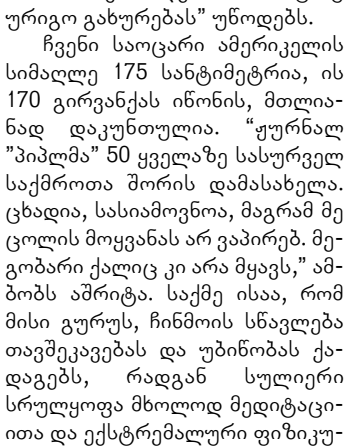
ურიგო გახურებას" უწოდებს.

ჩვენი საოცარი ამერიკელის სიმაღლე 175 სანტიმეტრია, ის 170 გირვანქას იწონის, მთლიანად დაკუნთულია. "ჟურნალ "პიპლმა" 50 ყველაზე სასურველ საქმროთა შორის დამასახელა. ცხადია, სასიამოვნოა, მაგრამ მე ცოლის მოყვანას არ ვაპირებ. მეგობარი ქალიც კი არა მყავს," ამბობს აშრიტა. საქმე ისაა, რომ მისი გურუს, ჩინმოის სწავლება თავშეკავებას და უბიწობას ქადაგებს, რადგან სულიერი სრულყოფა მხოლოდ მედიტაციითა და ექსტრემალური ფიზიკუ-